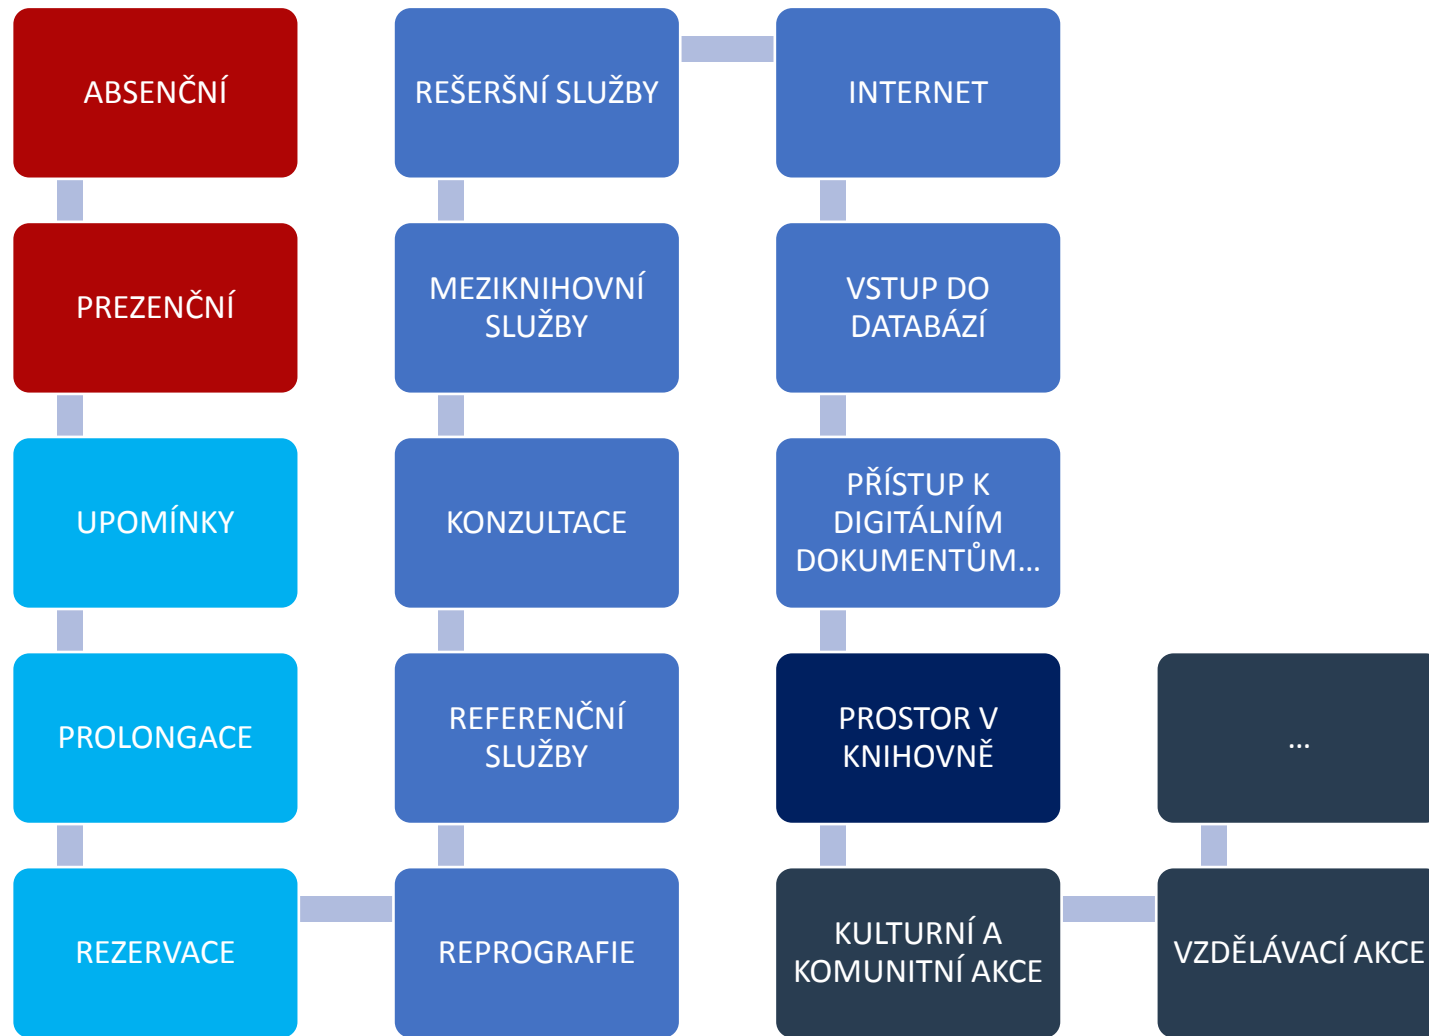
ABSENČNÍ

PREZENČNÍ

UPOMÍNKY

PROLONGACE

REZERVACE

REPROGRAFIE

REFERENČNÍ SLUŽBY

KONZULTACE

MEZIKNIHOVNÍ SLUŽBY

REŠERŠNÍ SLUŽBY

INTERNET

VSTUP DO DATABÁZÍ

PŘÍSTUP K DIGITÁLNÍM DOKUMENTŮM...

PROSTOR V KNIHOVNĚ

KULTURNÍ A KOMUNITNÍ AKCE

VZDĚLÁVACÍ AKCE

...